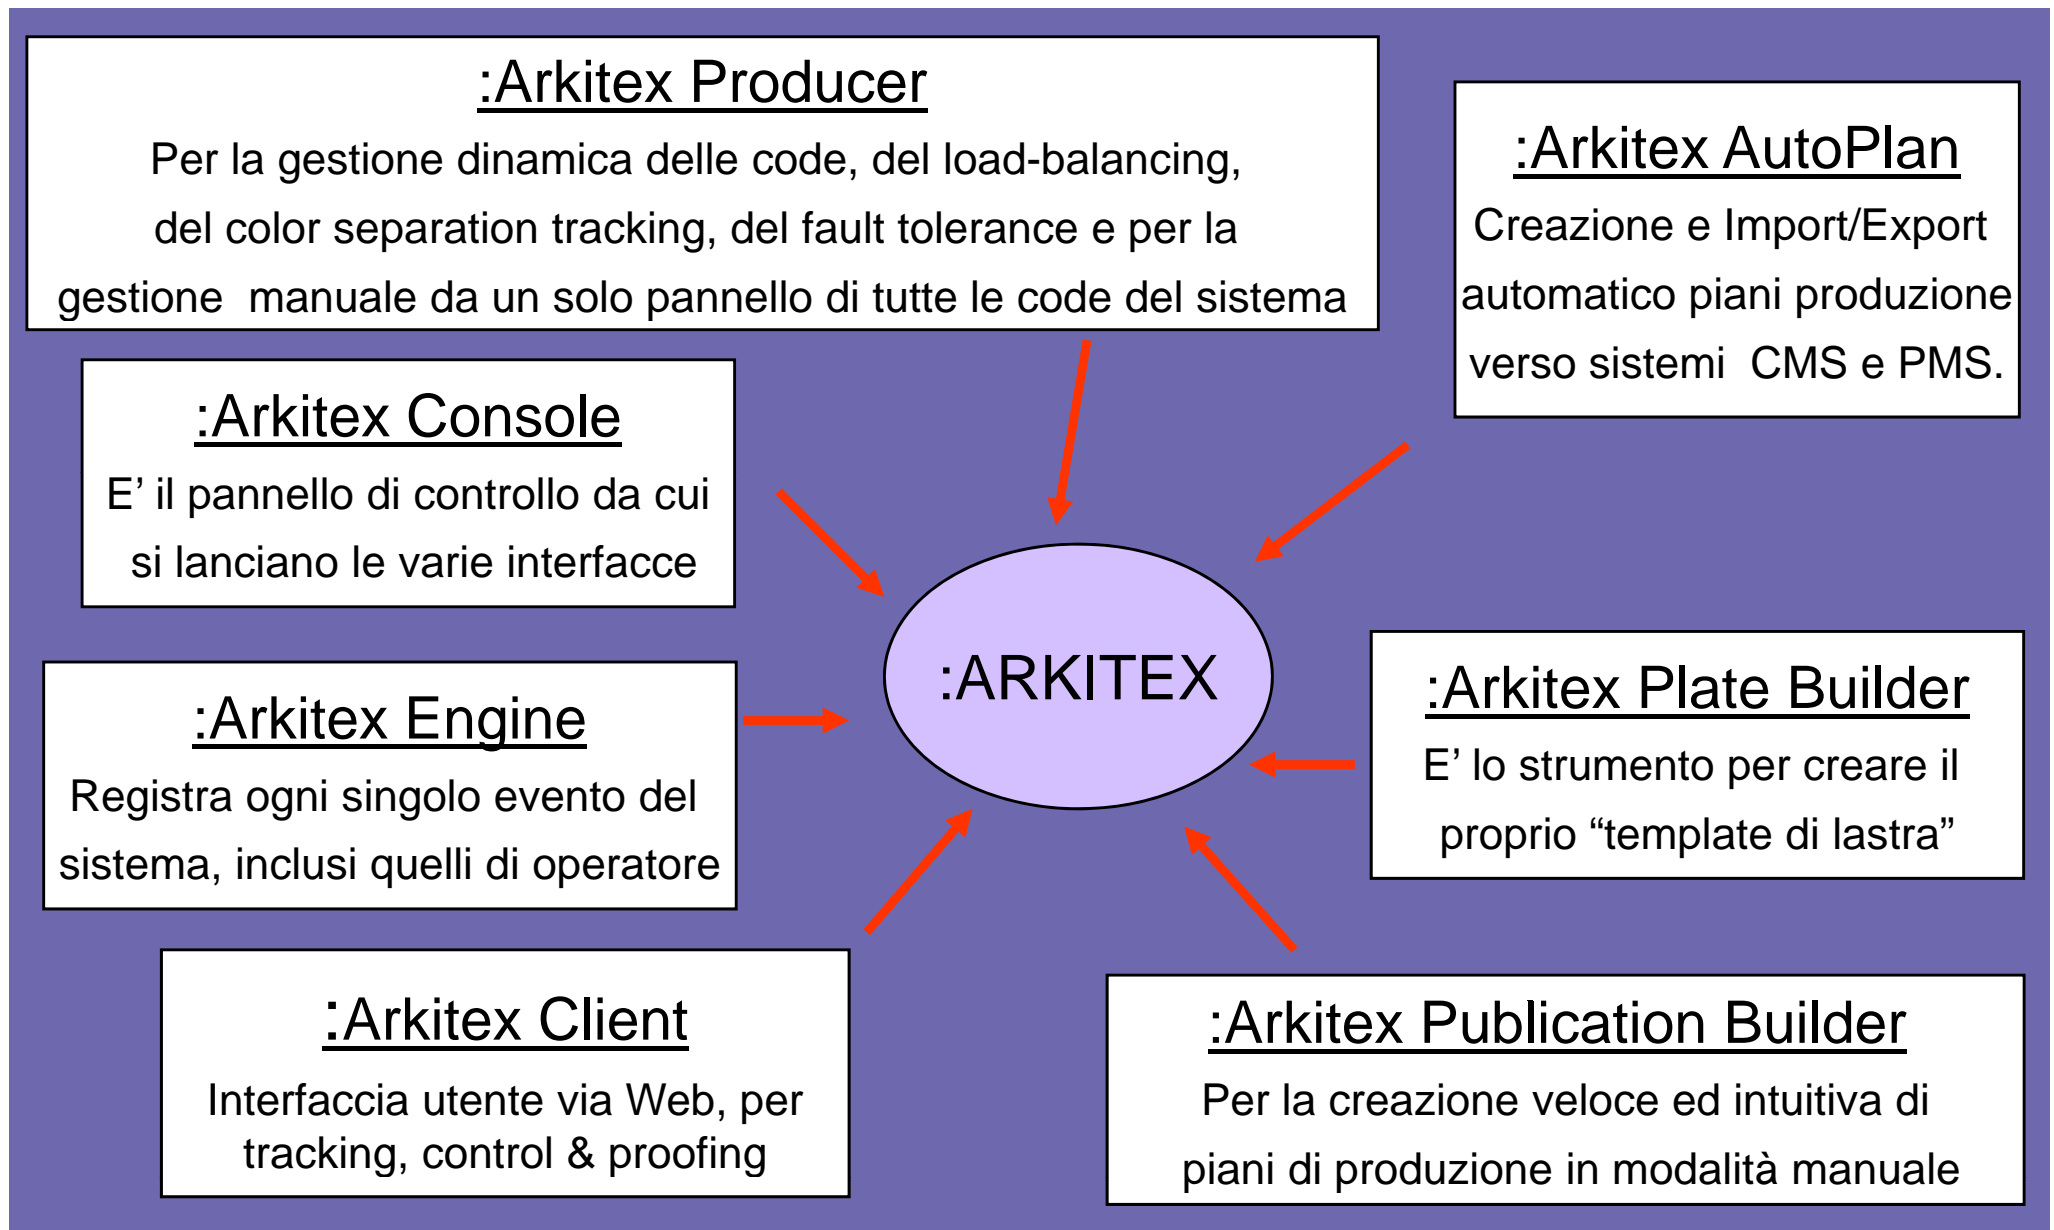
:Arkitex Producer

Per la gestione dinamica delle code, del load-balancing, del color separation tracking, del fault tolerance e per la gestione manuale da un solo pannello di tutte le code del sistema

:Arkitex AutoPlan

Creazione e Import/Export automatico piani produzione verso sistemi CMS e PMS.

:Arkitex Console

E' il pannello di controllo da cui si lanciano le varie interfacce

:ARKITEX

:Arkitex Engine

Registra ogni singolo evento del sistema, inclusi quelli di operatore

:Arkitex Plate Builder

E' lo strumento per creare il proprio "template di lastra"

:Arkitex Client

Interfaccia utente via Web, per tracking, control & proofing

:Arkitex Publication Builder

Per la creazione veloce ed intuitiva di piani di produzione in modalità manuale